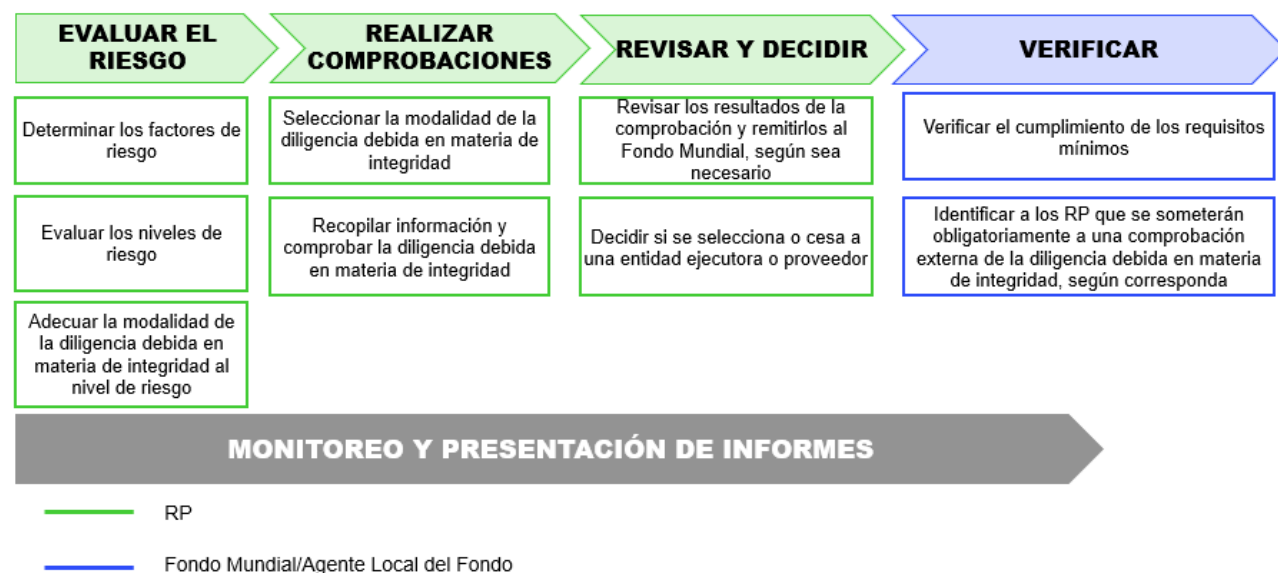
EVALUAR EL RIESGO

Determinar los factores de riesgo

Evaluar los niveles de riesgo

Adecuar la modalidad de la diligencia debida en materia de integridad al nivel de riesgo

REALIZAR COMPROBACIONES

Seleccionar la modalidad de la diligencia debida en materia de integridad

Recopilar información y comprobar la diligencia debida en materia de integridad

REVISAR Y DECIDIR

Revisar los resultados de la comprobación y remitirlos al Fondo Mundial, según sea necesario

Decidir si se selecciona o cesa a una entidad ejecutora o proveedor

VERIFICAR

Verificar el cumplimiento de los requisitos mínimos

Identificar a los RP que se someterán obligatoriamente a una comprobación externa de la diligencia debida en materia de integridad, según corresponda

MONITOREO Y PRESENTACIÓN DE INFORMES

RP

Fondo Mundial/Agente Local del Fondo